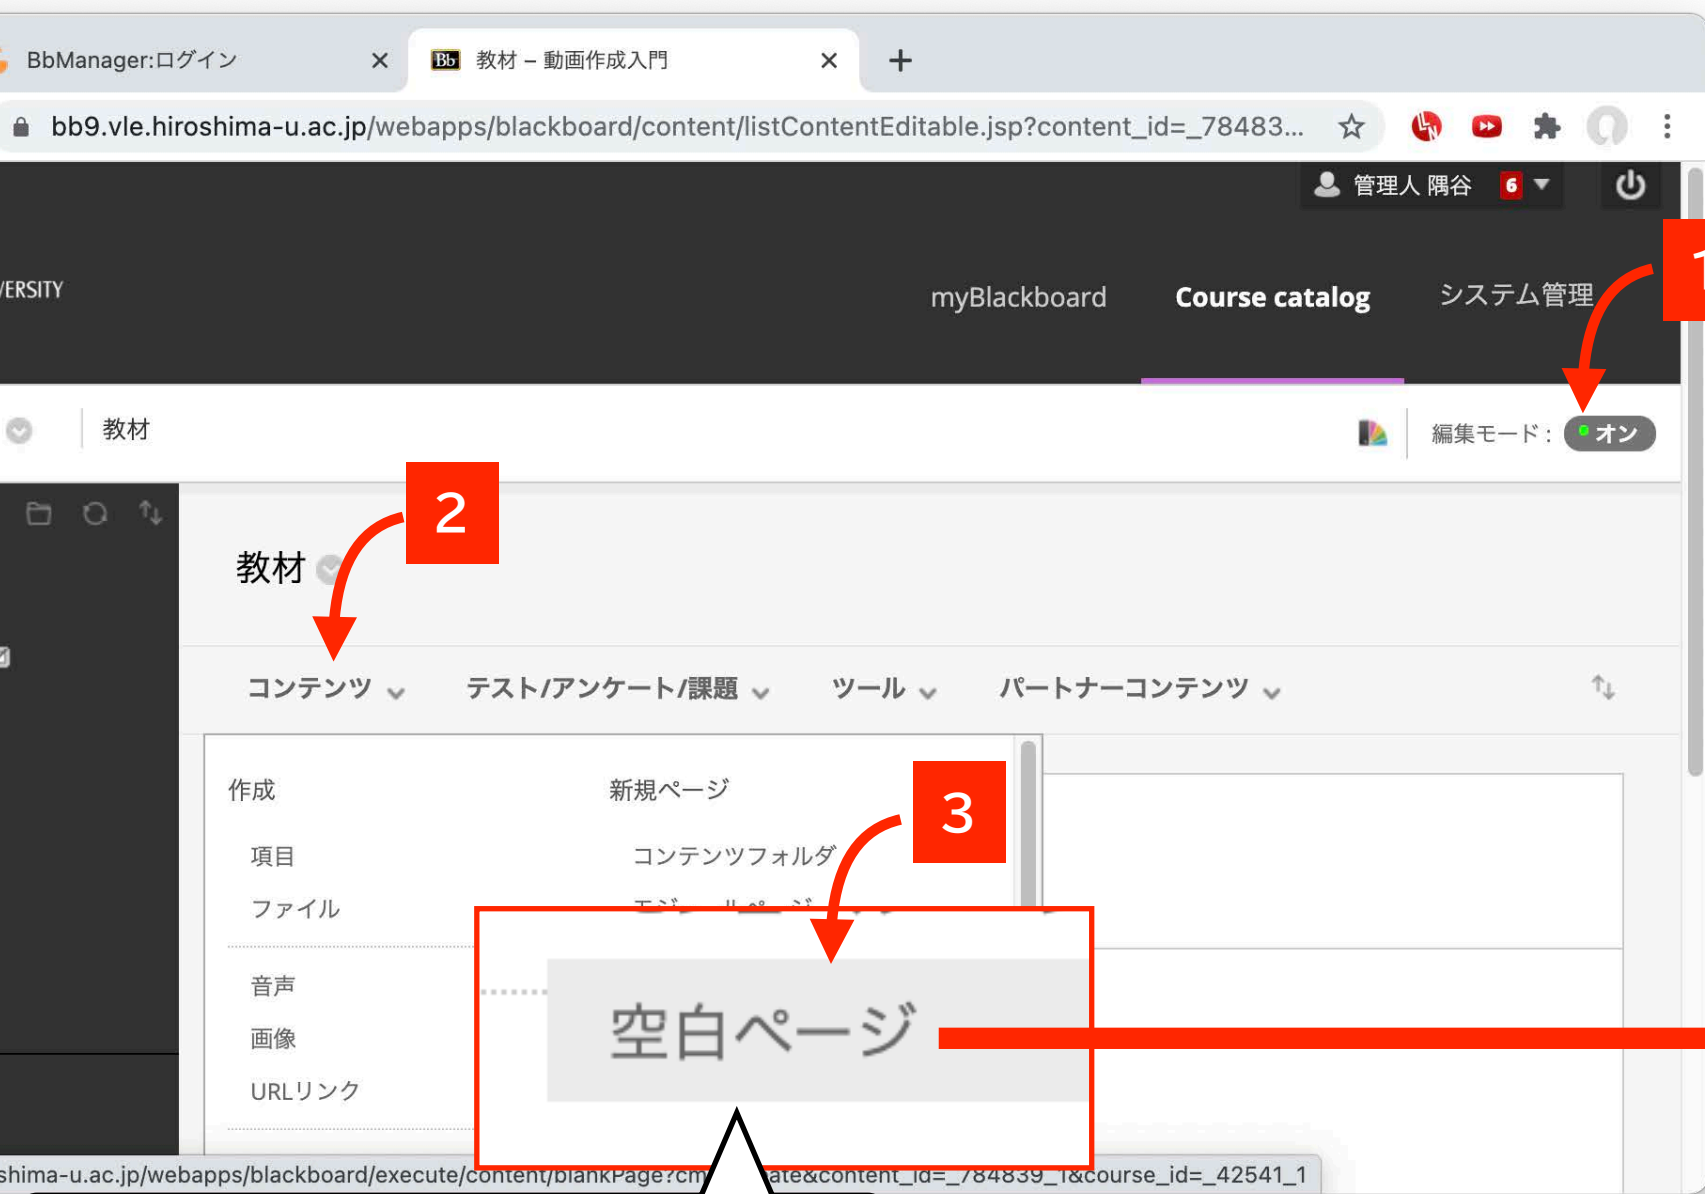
BbManager:ログイン ×
教材 – 動画作成入門 ×
+
bb9.vle.hiroshima-u.ac.jp/webapps/blackboard/content/listContentEditable.jsp?content_id=_78483...

管理人 隅谷 6

ERSITY

myBlackboard
Course catalog
システム管理

1

教材

編集モード： オン

2

教材

コンテンツ
テスト/アンケート/課題
ツール
パートナーコンテンツ

作成
項目
ファイル
音声
画像
URLリンク

新規ページ
コンテンツフォルダ
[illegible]

3

空白ページ

shima-u.ac.jp/webapps/blackboard/execute/content/blankPage?cm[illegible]ate&content_id=_784839_1&course_id=_42541_1